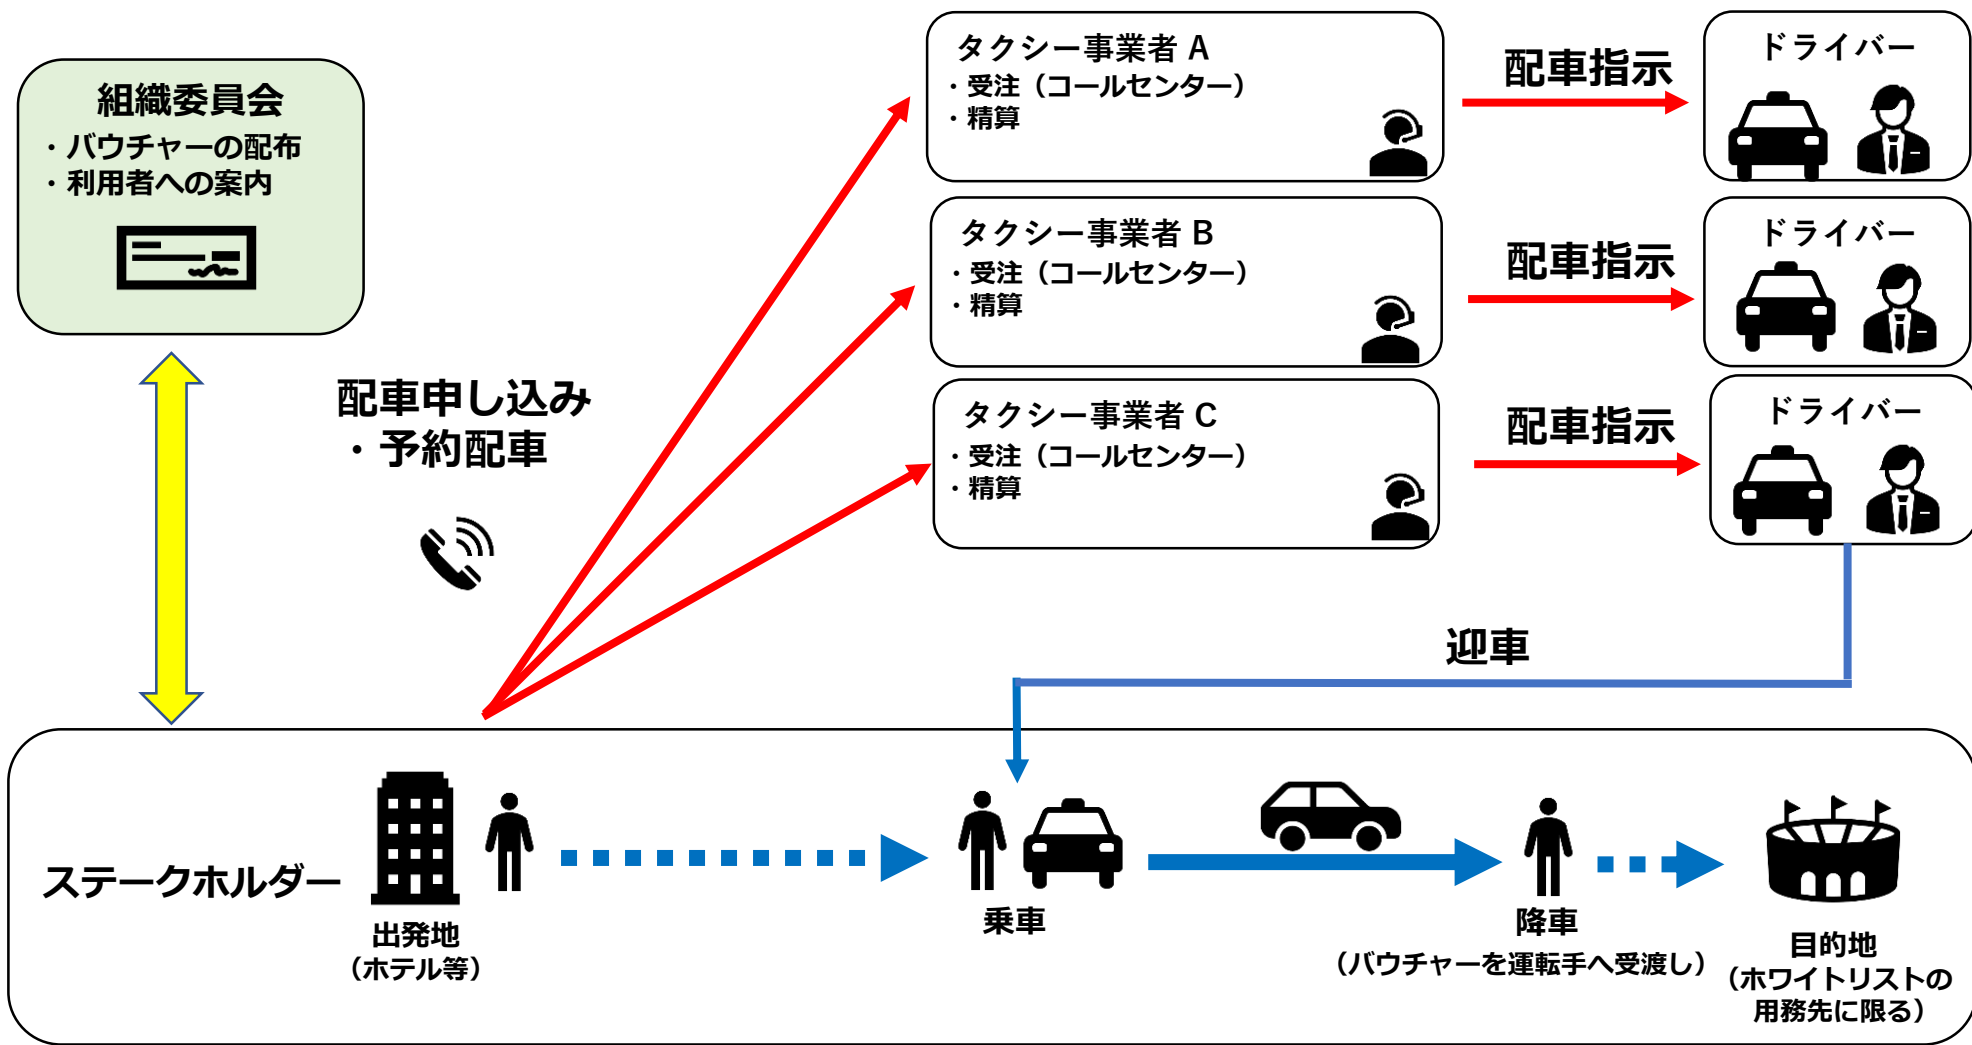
組織委員会
・バウチャーの配布
・利用者への案内

配車申し込み
・予約配車

タクシー事業者 A
・受注（コールセンター）
・精算

配車指示

ドライバー

タクシー事業者 B
・受注（コールセンター）
・精算

配車指示

ドライバー

タクシー事業者 C
・受注（コールセンター）
・精算

配車指示

ドライバー

迎車

ステークホルダー

出発地
（ホテル等）

乗車

降車
（バウチャーを運転手へ受渡し）

目的地
（ホワイトリストの用務先に限る）